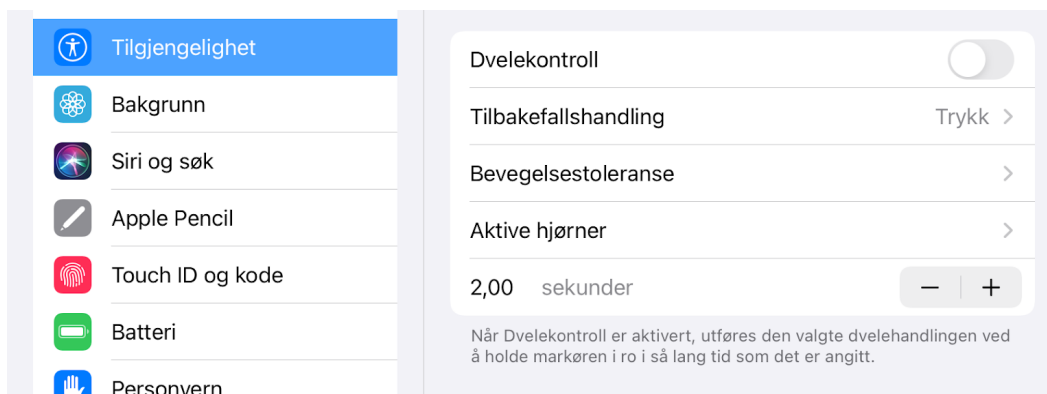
Tilgjengelighet
Bakgrunn
Siri og søk
Apple Pencil
Touch ID og kode
Batteri
Personvern

Dvelekontroll
Tilbakefallshandling Trykk
Bevegelsestoleranse
Aktive hjørner
2,00 sekunder
−
+

Når Dvelekontroll er aktivert, utføres den valgte dvelehandlingen ved å holde markøren i ro i så lang tid som det er angitt.